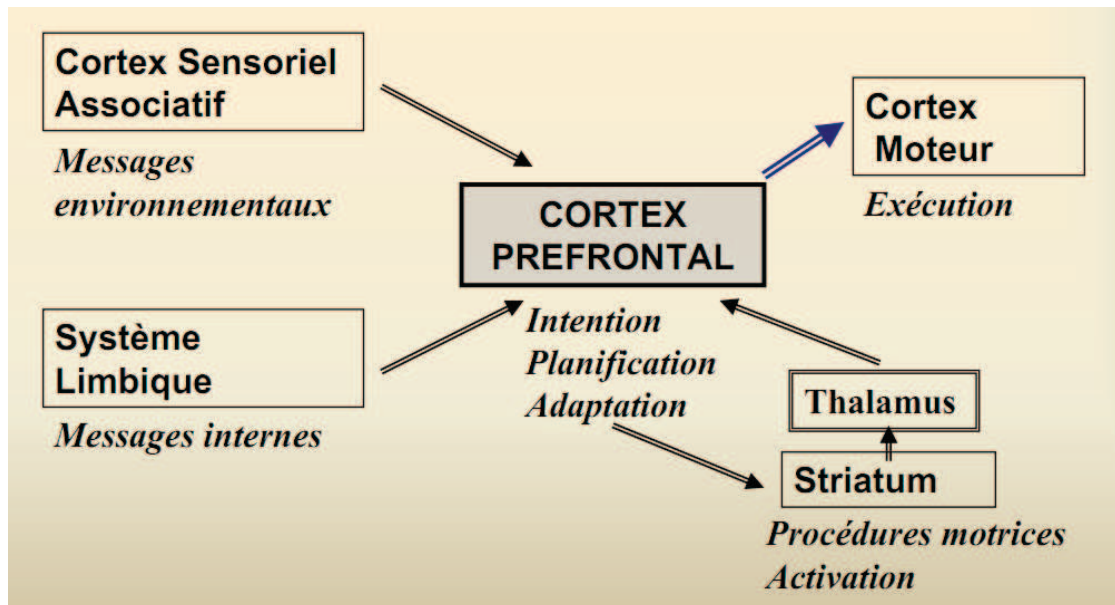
Cortex Sensoriel Associatif

Messages environnementaux

Cortex Moteur

Exécution

CORTEX PREFRONTAL

Système Limbique

Messages internes

Intention
Planification
Adaptation

Thalamus

Striatum

Procédures motrices
Activation